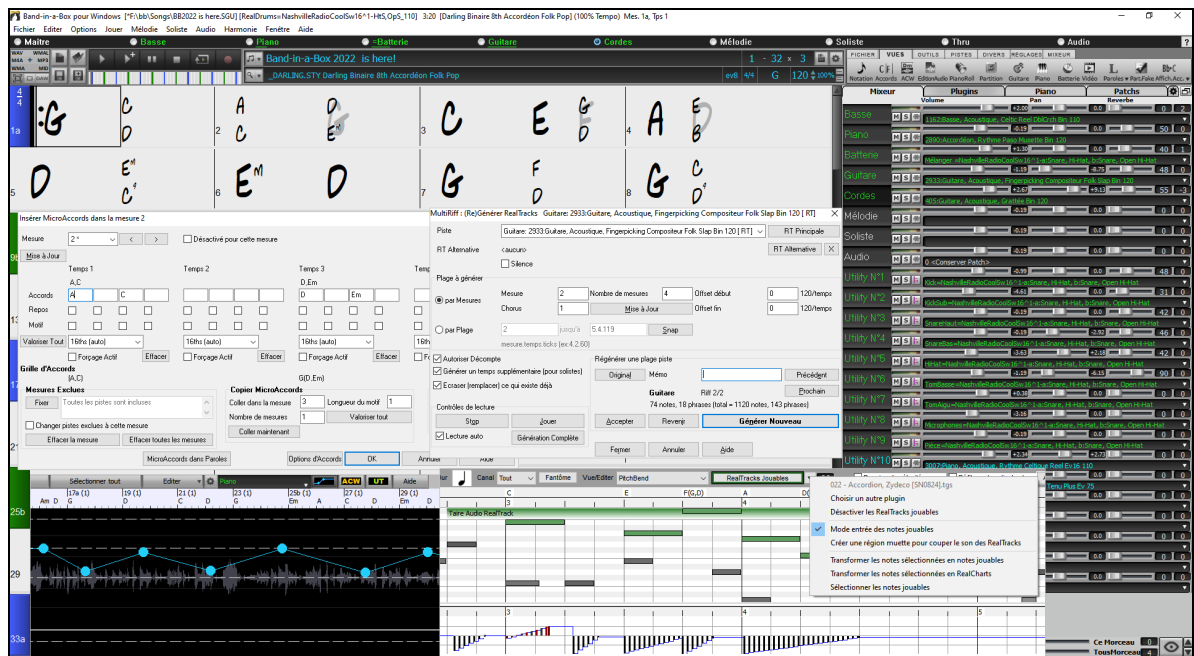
Band-in-a-Box pour Windows [*F:\bb\Songs\BB2022 is here.SGU] [RealDrums=NashvilleRadioCoolSw16^1-HtS,OpS_110] 3:20 [Darling Binaire 8th Accordéon Folk Pop] (100% Tempo) Mes. 1a, Tps 1

Fichier Editer Options Jouer Mélodie Soliste Audio Harmonie Fenêtre Aide

Maître Basse Piano Batterie Guitare Cordes Mélodie Soliste Thru Audio

Band-in-a-Box 2022 is here!
_DARLING.STY Darling Binaire 8th Accordéon Folk Pop
1 - 32 x 3
ev8 4/4 G 120 100%

FICHIER VUES OUTILS PISTES DIVERS RÉGLAGES MIXEUR
Notation Accords ACW EditionAudio PianoRoll Partition Guitare Piano Batterie Vidéo Paroles Part.Fake Affich.Acc.

Mixeur Plugins Piano Patchs
Volume Pan Reverbe
Basse 1162:Basse, Acoustique, Celtic Reel DblCrch Bin 110
Piano 2890:Accordéon, Rythme Paso Musette Bin 120
Batterie Mélanger =NashvilleRadioCoolSw16^1-a:Snare, Hi-Hat, b:Snare, Open Hi-Hat
Guitare 2933:Guitare, Acoustique, Fingerpicking Compositeur Folk Slap Bin 120
Cordes 405:Guitare, Acoustique, Grattée Bin 120
Mélodie
Soliste
Audio 0 <Conserver Patch>
Utility N°1
Utility N°2 Kick=NashvilleRadioCoolSw16^1-a:Snare, Hi-Hat, b:Snare, Open Hi-Hat
Utility N°3 KickSub=NashvilleRadioCoolSw16^1-a:Snare, Hi-Hat, b:Snare, Open Hi-Hat
Utility N°4 SnareHaut=NashvilleRadioCoolSw16^1-a:Snare, Hi-Hat, b:Snare, Open Hi-Hat
Utility N°5 SnareBas=NashvilleRadioCoolSw16^1-a:Snare, Hi-Hat, b:Snare, Open Hi-Hat
Utility N°6 HiHat=NashvilleRadioCoolSw16^1-a:Snare, Hi-Hat, b:Snare, Open Hi-Hat
Utility N°7 TomBasse=NashvilleRadioCoolSw16^1-a:Snare, Hi-Hat, b:Snare, Open Hi-Hat
Utility N°8 TomAigu=NashvilleRadioCoolSw16^1-a:Snare, Hi-Hat, b:Snare, Open Hi-Hat
Utility N°9 Microphones=NashvilleRadioCoolSw16^1-a:Snare, Hi-Hat, b:Snare, Open Hi-Hat
Utility N°10 Pièce=NashvilleRadioCoolSw16^1-a:Snare, Hi-Hat, b:Snare, Open Hi-Hat
3007:Piano, Acoustique, Rythme Celtique Reel Ev 16 110
Tenu Plus Ev 75

1a G C D 2 A C D E 3 C E 4 A B
5 D E C 6 E D 7 G F D 8 G C D

Insérer MicroAccords dans la mesure 2
Mesure 2 Désactivé pour cette mesure
Mise à Jour
Temps 1 Temps 2 Temps 3 Temps
A,C D,Em
Accords A C Em
Repos
Motif
Valoriser Tout 16ths (auto) Forçage Actif Effacer 16ths (auto) Forçage Actif Effacer 16ths (auto) Forçage Actif Effacer
Grille d'Accords (A,C) G(D,Em)
Mesures Exclues
Fixer Toutes les pistes sont incluses
Changer pistes exclues à cette mesure
Effacer la mesure Effacer toutes les mesures
Copier MicroAccords
Coller dans la mesure 3 Longueur du motif 1
Nombre de mesures 1 Valoriser tout
Coller maintenant
MicroAccords dans Paroles Options d'Accords OK Annuler Aide

MultiRiff : (Re)Générer RealTracks Guitare: 2933:Guitare, Acoustique, Fingerpicking Compositeur Folk Slap Bin 120 [ RT ]
Piste Guitare: 2933:Guitare, Acoustique, Fingerpicking Compositeur Folk Slap Bin 120 [ RT ] RT Principale
RT Alternative <aucun> RT Alternative
Silence
Plage à générer
par Mesures Mesure 2 Nombre de mesures 4 Offset début 0 120/temps
Chorus 1 Mise à Jour Offset fin 0 120/temps
par Plage 2 jusqu'à 5.4.119 Snap
mesure.temps.ticks (ex:4.2.60)
Autoriser Décompte
Générer un temps supplémentaire (pour solistes)
Ecraser (remplacer) ce qui existe déjà
Contrôles de lecture
Stop Jouer
Lecture auto Génération Complète
Régénérer une plage piste
Original Mémo Précédent
Prochain
Guitare Riff 2/2
74 notes, 18 phrases (total = 1120 notes, 143 phrases)
Accepter Revenir Générer Nouveau
Fermer Annuler Aide

Sélectionner tout Editer Piano ACW UT Aide
17a (1) 19 (1) 21 (1) 23 (1) 25b (1) 27 (1) 29 (1)
Am D G C G C Am D G D D

Canal Tout Fantôme Vue/Editer PitchBend RealTracks Jouables
C E F(G,D) A C
Taire Audio RealTrack

022 - Accordion, Zydeco [SN0824].tgs
Choisir un autre plugin
Désactiver les RealTracks jouables
Mode entrée des notes jouables
Créer une région muette pour couper le son des RealTracks
Transformer les notes sélectionnées en notes jouables
Transformer les notes sélectionnées en RealCharts
Sélectionner les notes jouables

25b 29 33a

Ce Morceau 0
TousMorceaux 0